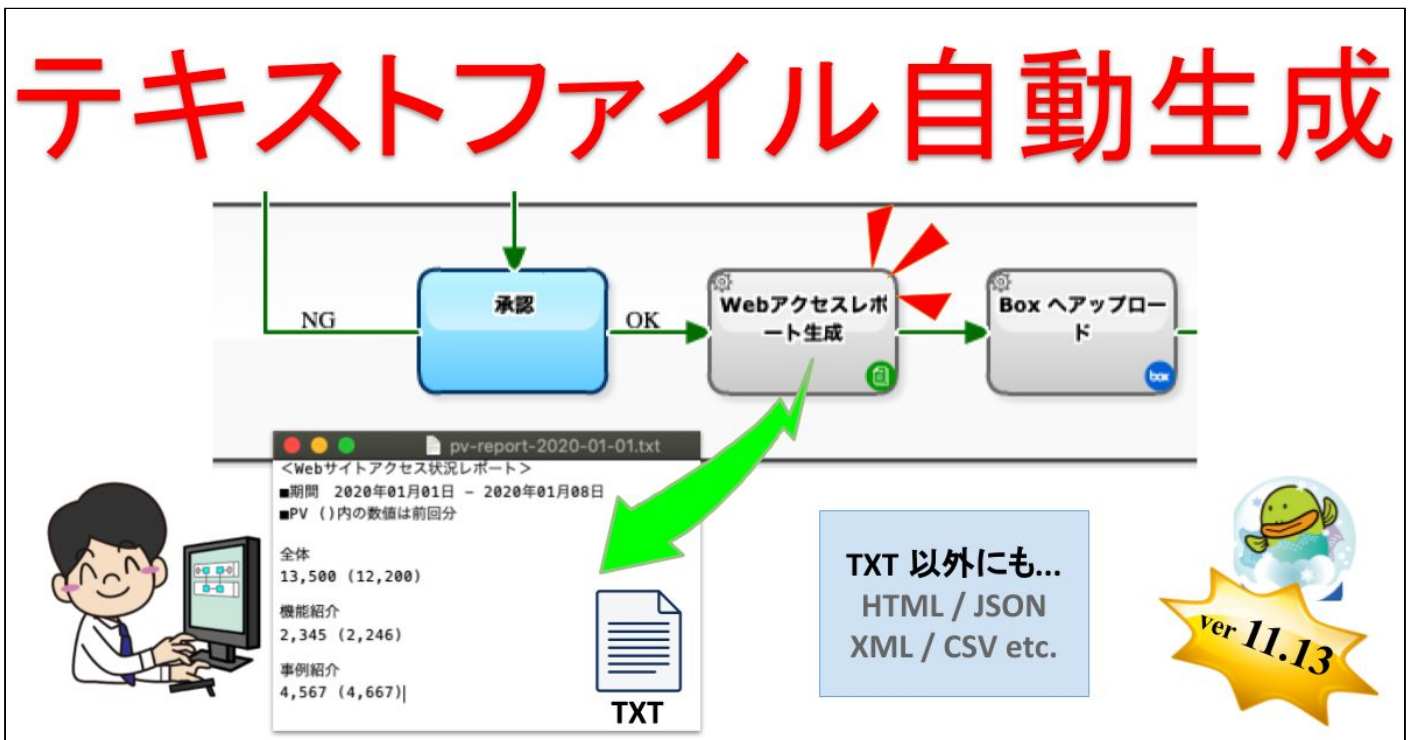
テキストファイル自動生成

NG

承認

OK

Webアクセスレポート生成

Box へアップロード

box

pv-report-2020-01-01.txt

<Webサイトアクセス状況レポート>
■期間 2020年01月01日 – 2020年01月08日
■PV ()内の数値は前回分

全体
13,500 (12,200)

機能紹介
2,345 (2,246)

事例紹介
4,567 (4,667)

TXT

TXT 以外にも...
HTML / JSON
XML / CSV etc.

ver 11.13